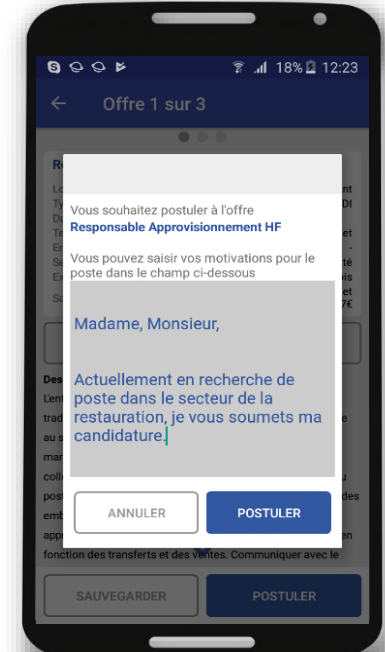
18% 12:23

Offre 1 sur 3

Vous souhaitez postuler à l'offre
Responsable Approvisionnement HF

Vous pouvez saisir vos motivations pour le poste dans le champ ci-dessous

Madame, Monsieur,

Actuellement en recherche de poste dans le secteur de la restauration, je vous soumets ma candidature.

ANNULER
POSTULER

fonction des transferts et des ventes. Communiquer avec le

SAUVEGARDER
POSTULER